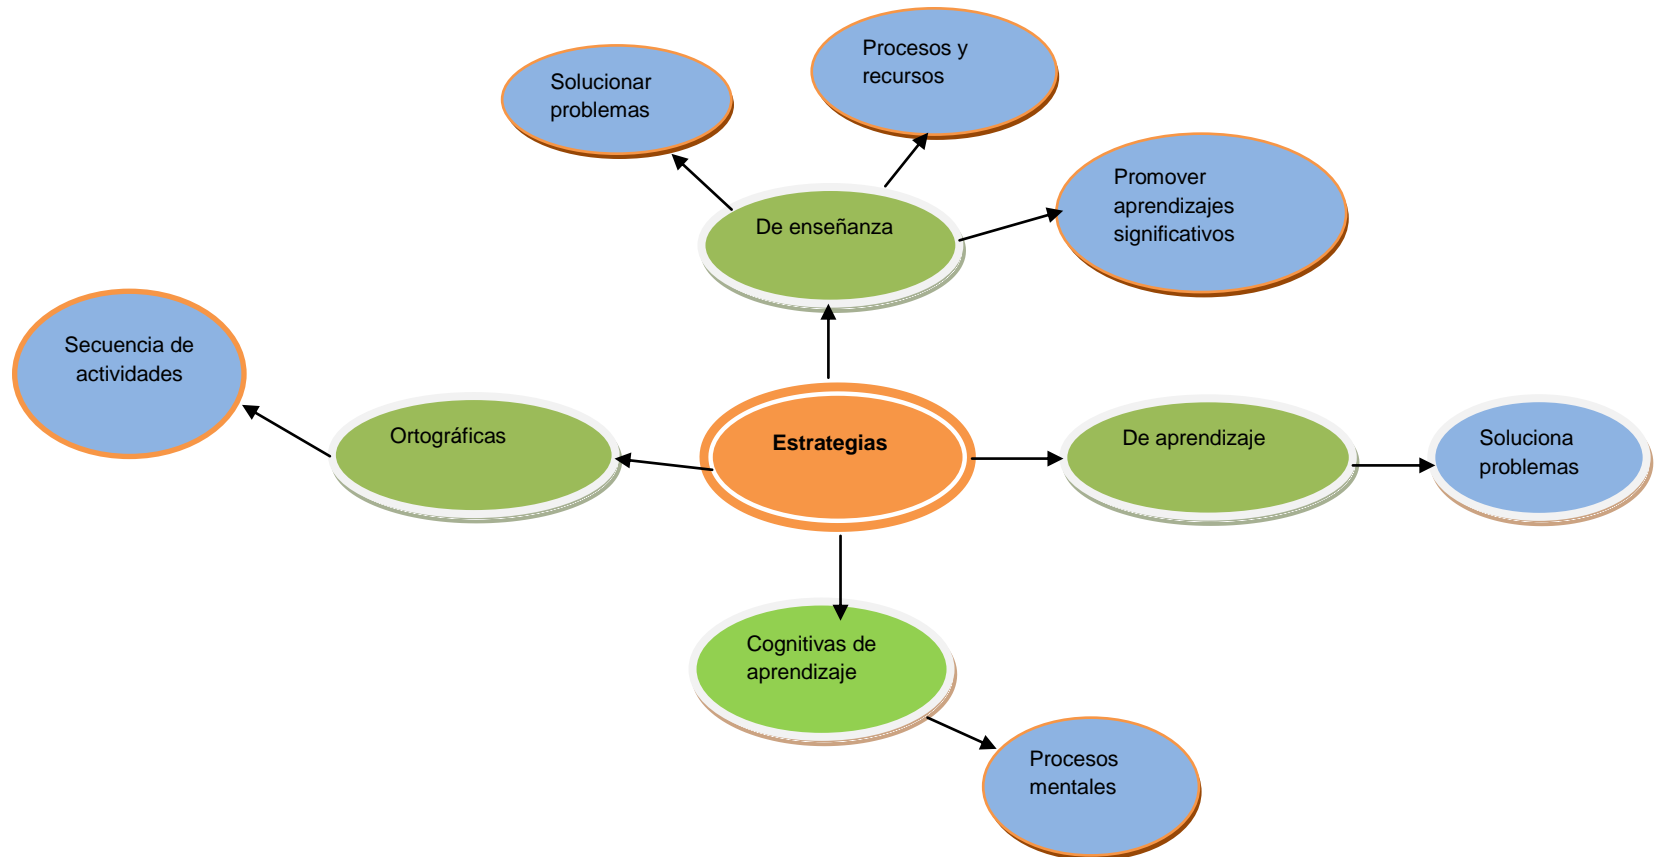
Procesos y recursos

Solucionar problemas

Promover aprendizajes significativos

De enseñanza

Secuencia de actividades

Ortográficas

Estrategias

De aprendizaje

Soluciona problemas

Cognitivas de aprendizaje

Procesos mentales